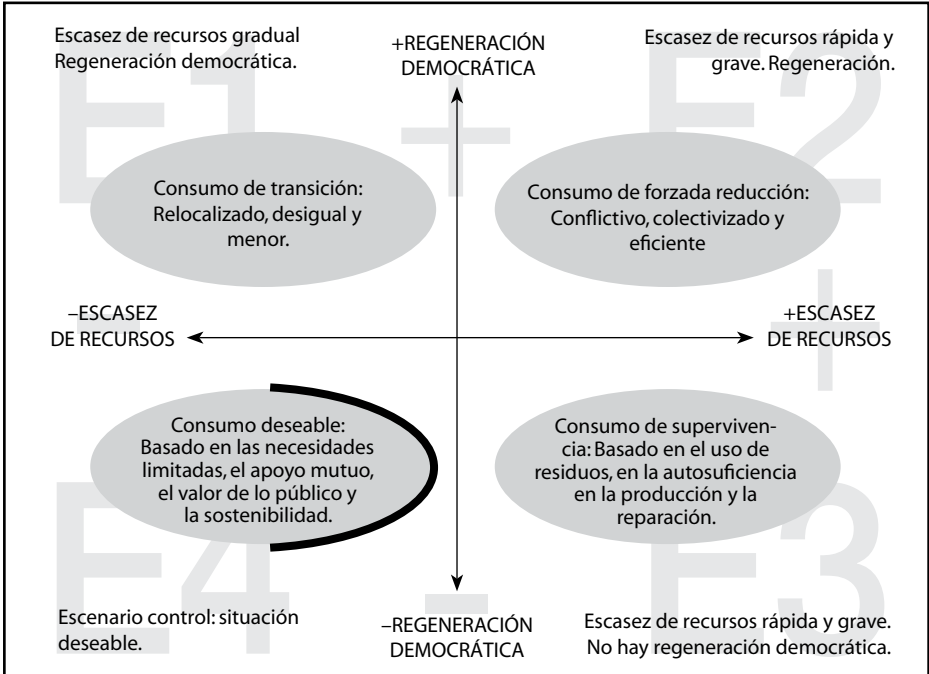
Escasez de recursos gradual
Regeneración democrática.

+REGENERACIÓN
DEMOCRÁTICA

Escasez de recursos rápida y grave. Regeneración.

E1

+

E2

Consumo de transición: Relocalizado, desigual y menor.

Consumo de forzada reducción: Conflictivo, colectivizado y eficiente

–ESCASEZ
DE RECURSOS

+ESCASEZ
DE RECURSOS

Consumo deseable: Basado en las necesidades limitadas, el apoyo mutuo, el valor de lo público y la sostenibilidad.

Consumo de supervivencia: Basado en el uso de residuos, en la autosuficiencia en la producción y la reparación.

E4

–

E3

Escenario control: situación deseable.

–REGENERACIÓN
DEMOCRÁTICA

Escasez de recursos rápida y grave.
No hay regeneración democrática.